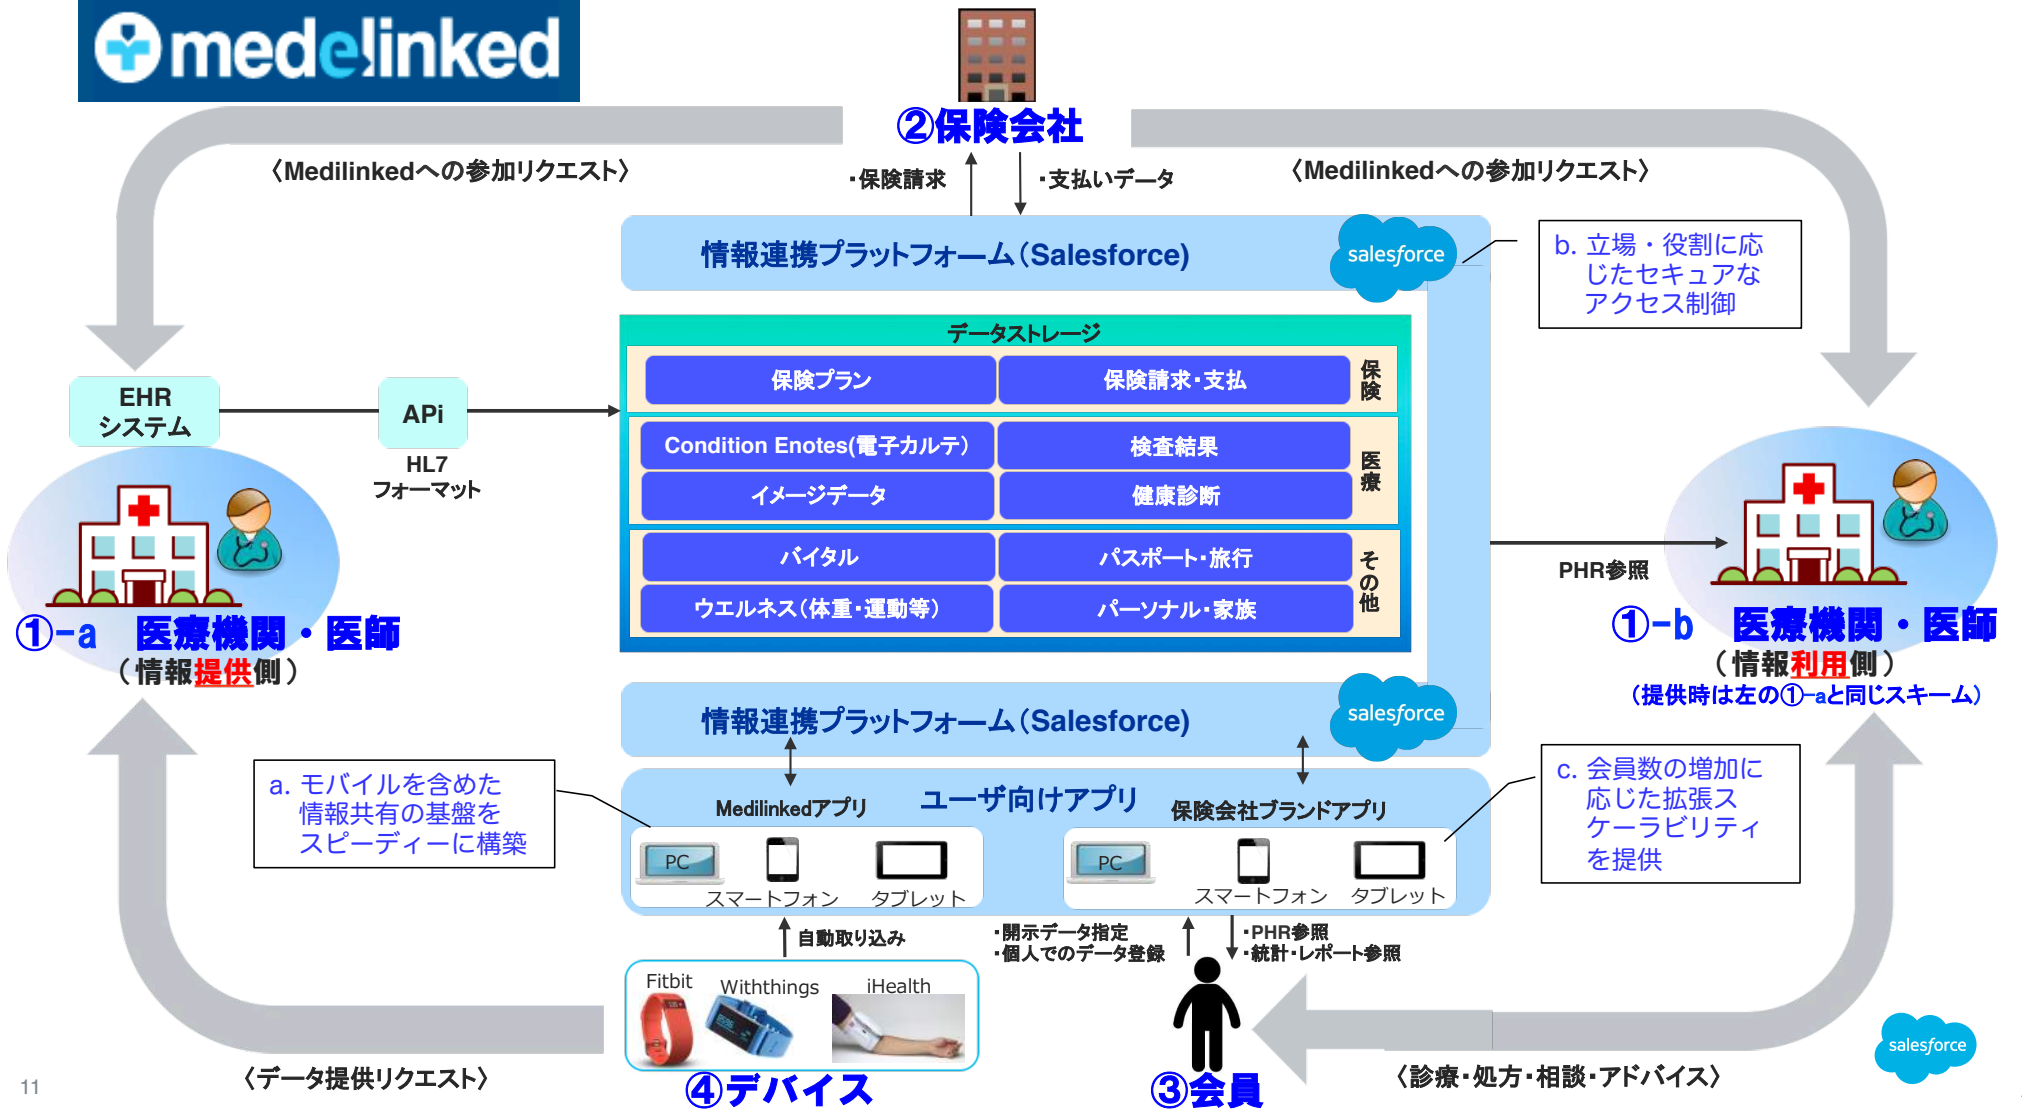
medelinked

②保険会社

〈Medilinkedへの参加リクエスト〉

・保険請求

・支払いデータ

〈Medilinkedへの参加リクエスト〉

情報連携プラットフォーム(Salesforce)

salesforce

b. 立場・役割に応じたセキュアなアクセス制御

データストレージ

| 保険プラン | 保険請求・支払 | 保険 |
|---|---|---|
| Condition Enotes(電子カルテ) | 検査結果 | 医療 |
| イメージデータ | 健康診断 | |
| バイタル | パスポート・旅行 | その他 |
| ウエルネス(体重・運動等) | パーソナル・家族 | |

EHR システム

APi

HL7 フォーマット

PHR参照

①-a 医療機関・医師
(情報提供側)

①-b 医療機関・医師
(情報利用側)
(提供時は左の①-aと同じスキーム)

情報連携プラットフォーム(Salesforce)

salesforce

a. モバイルを含めた情報共有の基盤をスピーディーに構築

Medilinkedアプリ

ユーザ向けアプリ

保険会社ブランドアプリ

c. 会員数の増加に応じた拡張スケーラビリティを提供

PC スマートフォン タブレット

PC スマートフォン タブレット

自動取り込み

・開示データ指定
・個人でのデータ登録

・PHR参照
・統計・レポート参照

Fitbit Withthings iHealth

④デバイス

③会員

〈データ提供リクエスト〉

〈診療・処方・相談・アドバイス〉

salesforce

11